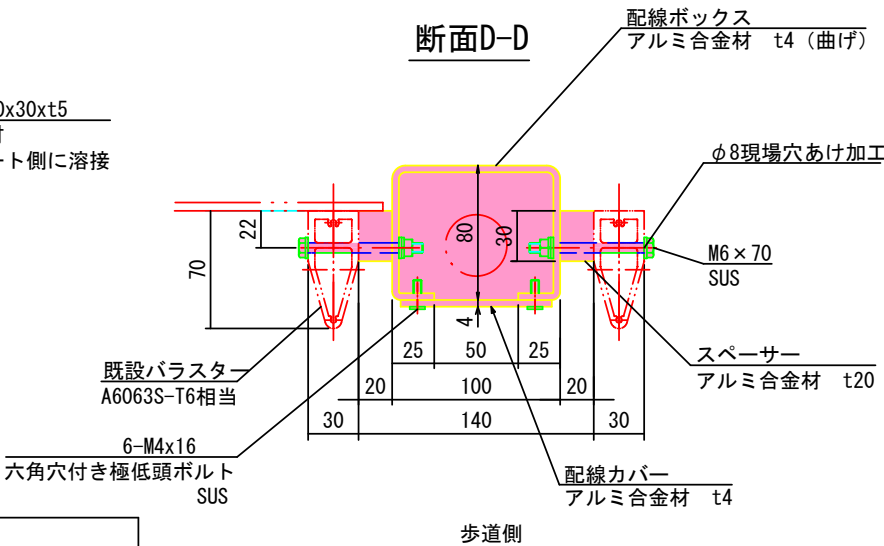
断面D-D

配線ボックス
アルミ合金材 t4（曲げ）

0x30xt5
オ
ート側に溶接

φ8現場穴あけ加工

22
70
80
30

M6×70
SUS

4

25 50 25
20 100 20
30 140 30

既設バラスター
A6063S-T6相当

スペーサー
アルミ合金材 t20

6-M4x16
六角穴付き極低頭ボルト
SUS

配線カバー
アルミ合金材 t4

歩道側